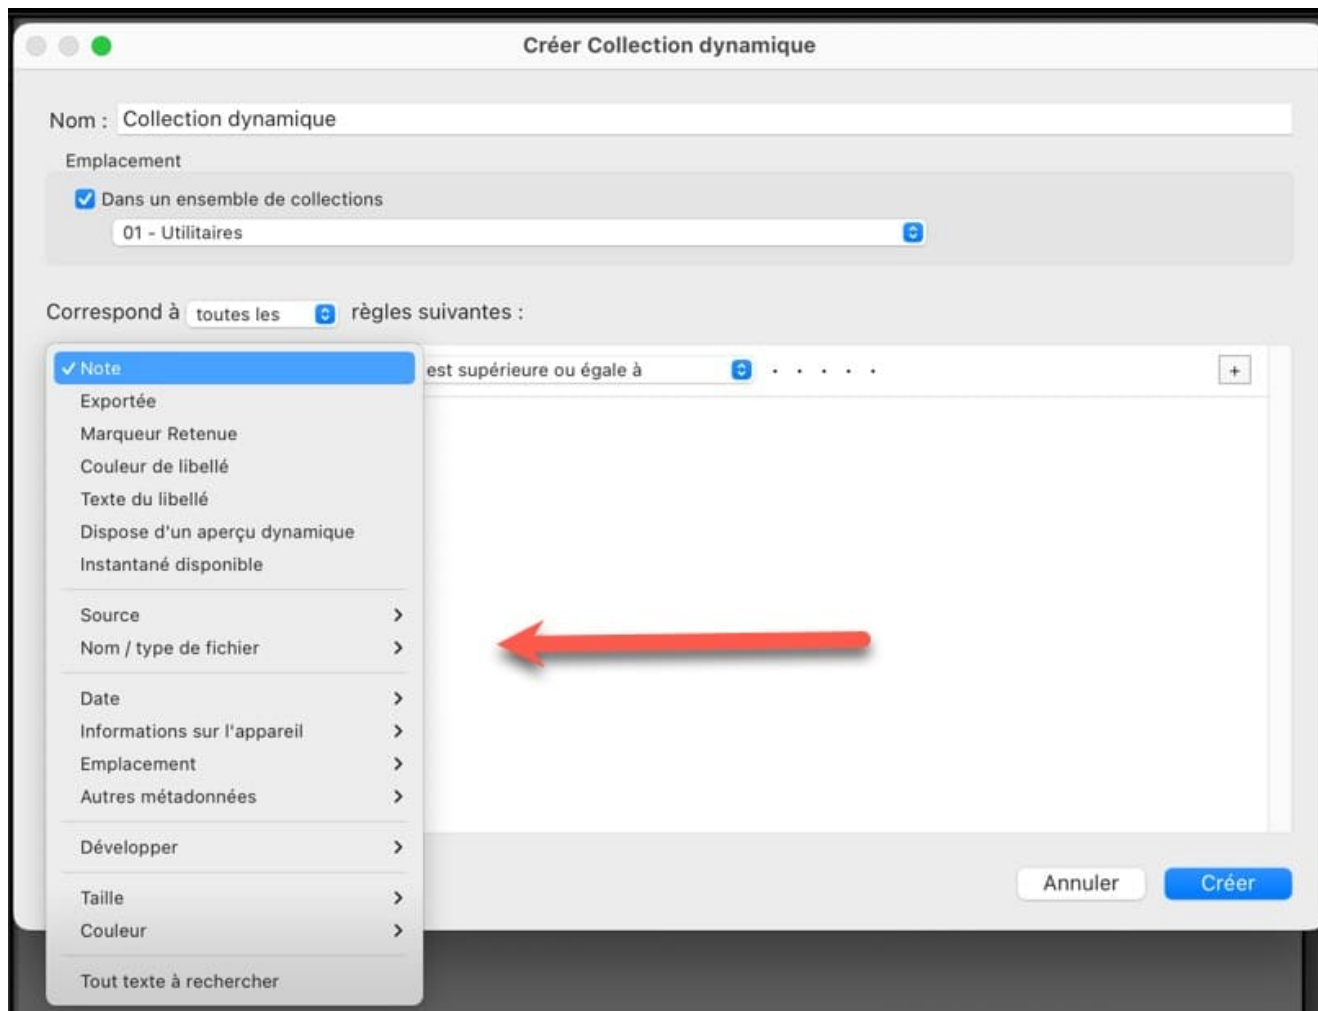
Créer Collection dynamique

Nom : Collection dynamique

Emplacement

Dans un ensemble de collections

01 - Utilitaires

Correspond à toutes les règles suivantes :

✓ Note
Exportée
Marqueur Retenue
Couleur de libellé
Texte du libellé
Dispose d'un aperçu dynamique
Instantané disponible

Source
Nom / type de fichier

Date
Informations sur l'appareil
Emplacement
Autres métadonnées

Développer

Taille
Couleur

Tout texte à rechercher

est supérieure ou égale à · · · · ·

+

Annuler

Créer